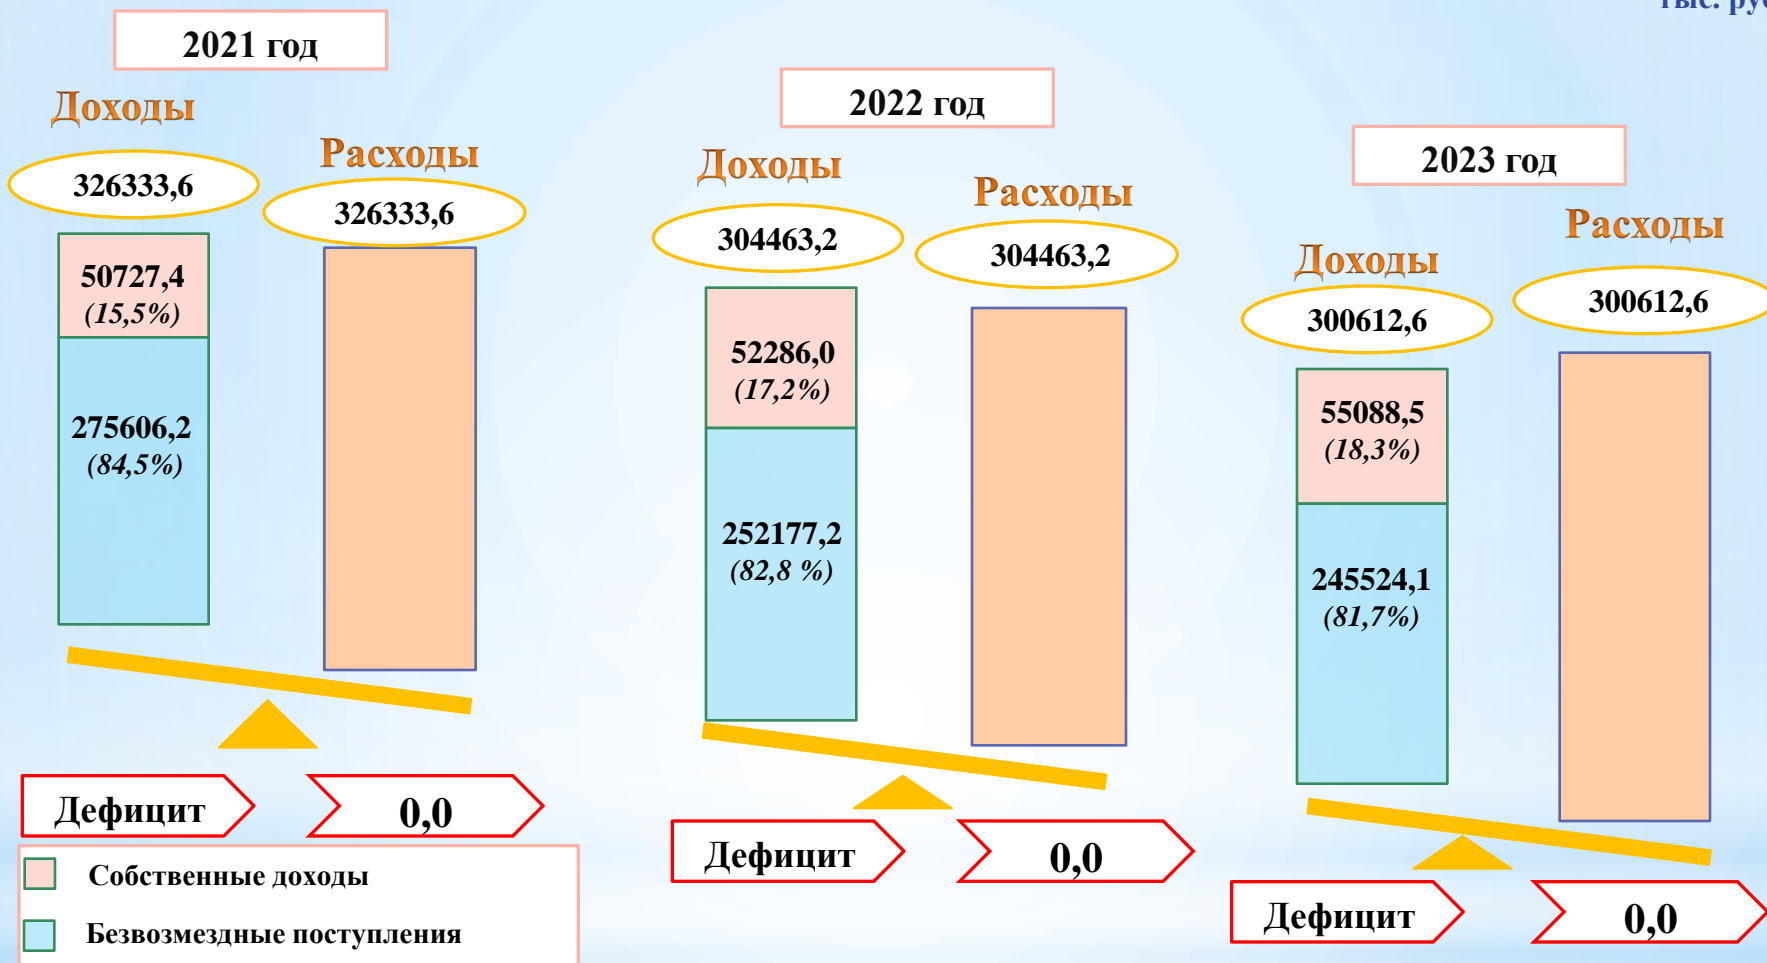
тыс. ру

2021 год

Доходы

326333,6

Расходы

326333,6

50727,4
(15,5%)

275606,2
(84,5%)

Дефицит

0,0

Собственные доходы

Безвозмездные поступления

2022 год

Доходы

304463,2

Расходы

304463,2

52286,0
(17,2%)

252177,2
(82,8 %)

Дефицит

0,0

2023 год

Доходы

300612,6

Расходы

300612,6

55088,5
(18,3%)

245524,1
(81,7%)

Дефицит

0,0